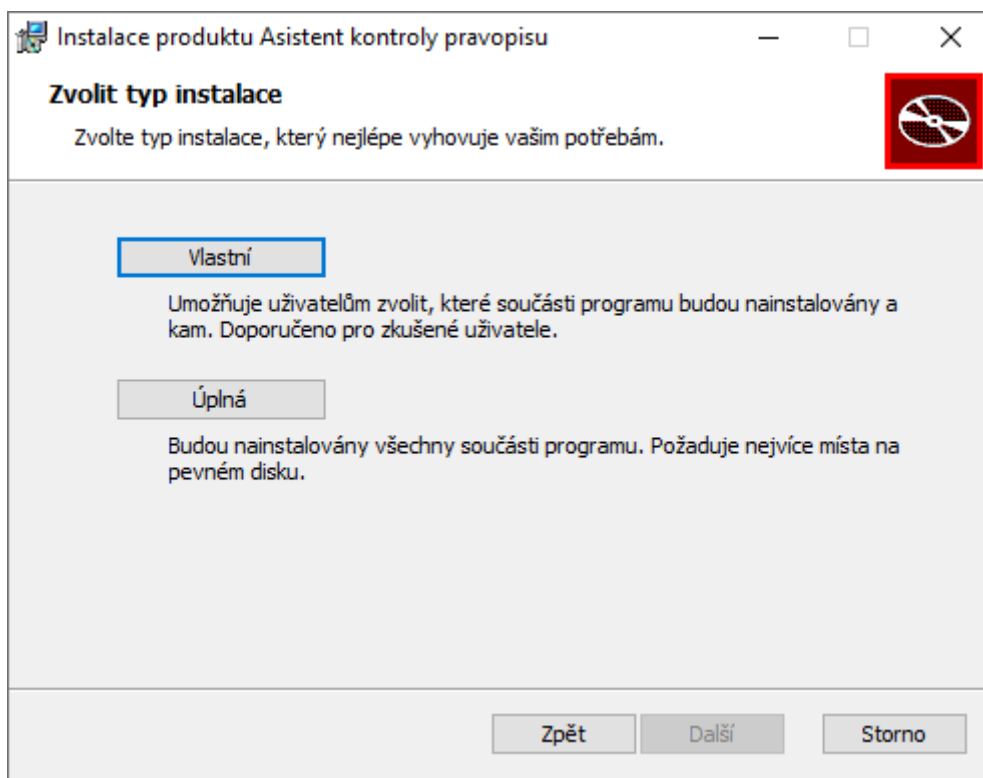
Instalace produktu Asistent kontroly pravopisu

Zvolit typ instalace

Zvolte typ instalace, který nejlépe vyhovuje vašim potřebám.

Vlastní

Umožňuje uživatelům zvolit, které součásti programu budou nainstalovány a kam. Doporučeno pro zkušené uživatele.

Úplná

Budou nainstalovány všechny součásti programu. Požaduje nejvíce místa na pevném disku.

Zpět

Další

Storno